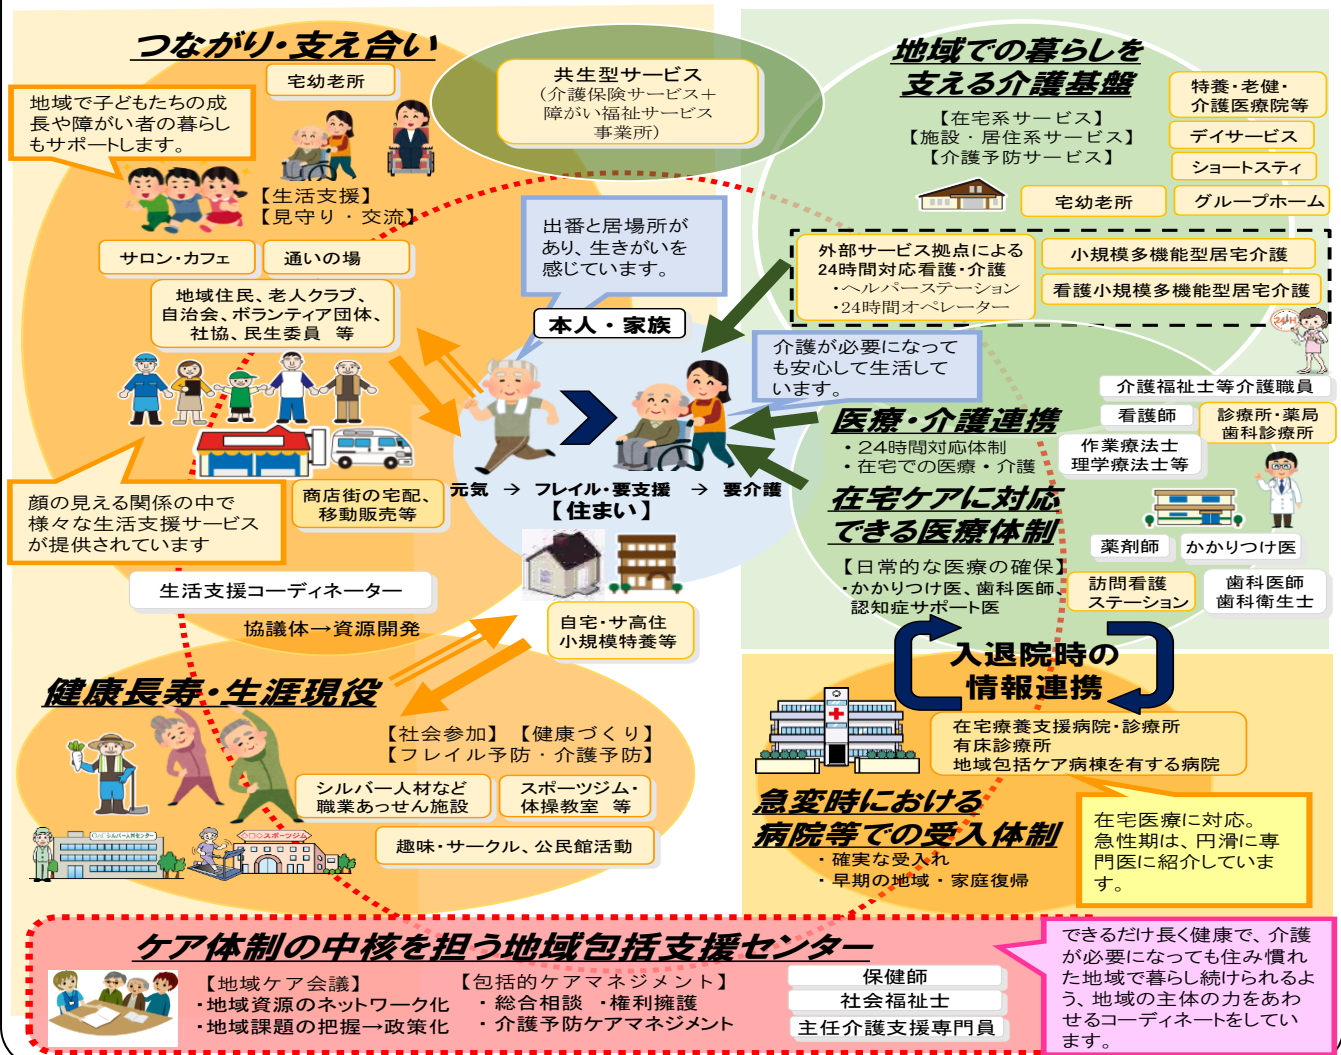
つながり・支え合い

宅幼老所

地域で子どもたちの成長や障がい者の暮らしもサポートします。

【生活支援】
【見守り・交流】

サロン・カフェ

通いの場

地域住民、老人クラブ、自治会、ボランティア団体、社協、民生委員 等

顔の見える関係の中で様々な生活支援サービスが提供されています

商店街の宅配、移動販売等

生活支援コーディネーター

協議体→資源開発

共生型サービス
(介護保険サービス＋障がい福祉サービス事業所)

出番と居場所があり、生きがいを感じています。

本人・家族

元気 → フレイル・要支援 → 要介護
【住まい】

自宅・サ高住
小規模特養等

地域での暮らしを支える介護基盤

【在宅系サービス】
【施設・居住系サービス】
【介護予防サービス】

特養・老健・介護医療院等

デイサービス

ショートステイ

宅幼老所

グループホーム

外部サービス拠点による24時間対応看護・介護
・ヘルパーステーション
・24時間オペレーター

小規模多機能型居宅介護

看護小規模多機能型居宅介護

24H

介護が必要になっても安心して生活しています。

介護福祉士等介護職員

看護師

診療所・薬局
歯科診療所

医療・介護連携
・24時間対応体制
・在宅での医療・介護

作業療法士
理学療法士等

在宅ケアに対応できる医療体制

薬剤師

かかりつけ医

【日常的な医療の確保】
・かかりつけ医、歯科医師、認知症サポート医

訪問看護ステーション

歯科医師
歯科衛生士

入退院時の情報連携

在宅療養支援病院・診療所
有床診療所
地域包括ケア病棟を有する病院

急変時における病院等での受入体制
・確実な受入れ
・早期の地域・家庭復帰

在宅医療に対応。急性期は、円滑に専門医に紹介しています。

健康長寿・生涯現役

【社会参加】【健康づくり】
【フレイル予防・介護予防】

シルバー人材など職業あっせん施設

スポーツジム・体操教室 等

趣味・サークル、公民館活動

○○シルバー人材センター

○○スポーツジム

ケア体制の中核を担う地域包括支援センター

【地域ケア会議】
・地域資源のネットワーク化
・地域課題の把握→政策化

【包括的ケアマネジメント】
・総合相談 ・権利擁護
・介護予防ケアマネジメント

保健師
社会福祉士
主任介護支援専門員

できるだけ長く健康で、介護が必要になっても住み慣れた地域で暮らし続けられるよう、地域の主体の力をあわせるコーディネートをしています。